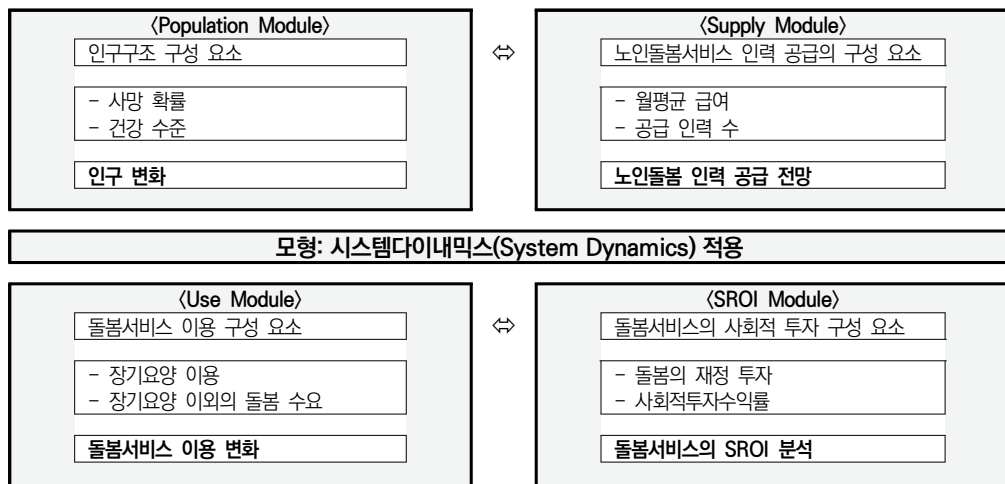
〈Population Module〉

인구구조 구성 요소

- 사망 확률
- 건강 수준

인구 변화

⇔

〈Supply Module〉

노인돌봄서비스 인력 공급의 구성 요소

- 월평균 급여
- 공급 인력 수

노인돌봄 인력 공급 전망

모형: 시스템다이내믹스(System Dynamics) 적용

〈Use Module〉

돌봄서비스 이용 구성 요소

- 장기요양 이용
- 장기요양 이외의 돌봄 수요

돌봄서비스 이용 변화

⇔

〈SROI Module〉

돌봄서비스의 사회적 투자 구성 요소

- 돌봄의 재정 투자
- 사회적투자수익률

돌봄서비스의 SROI 분석